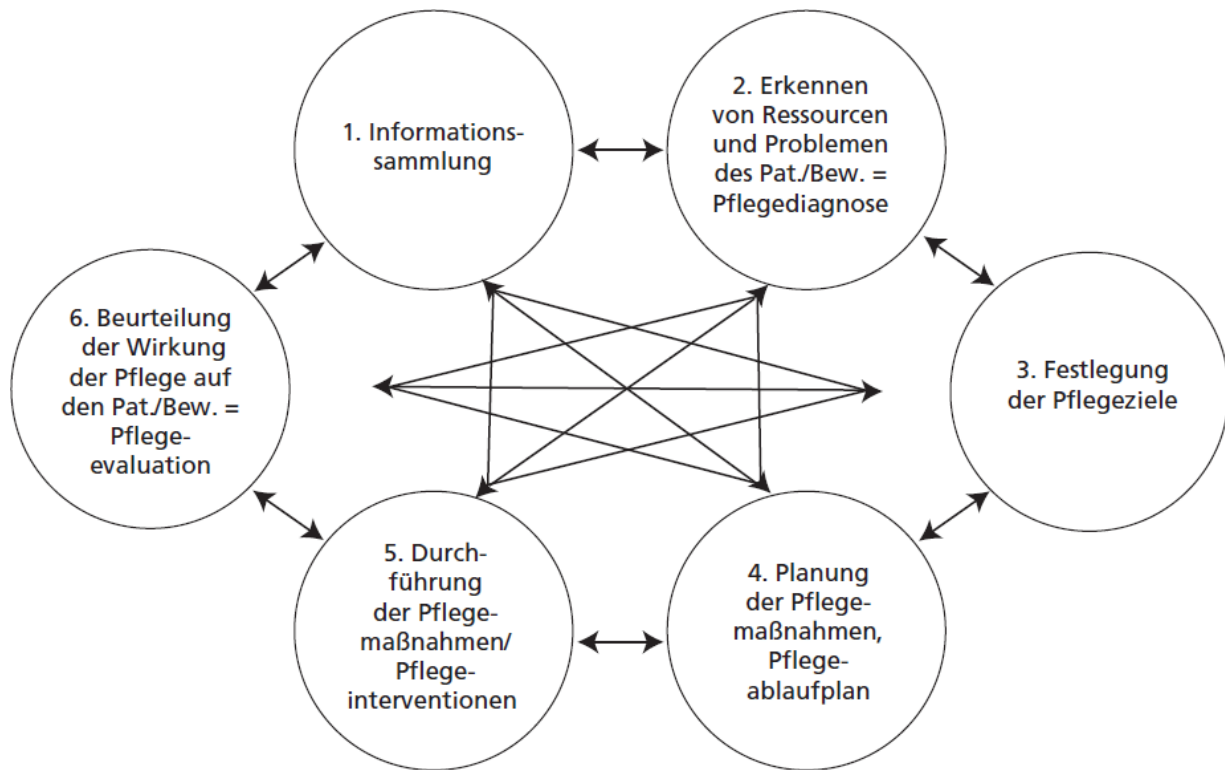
1. Informationssammlung

2. Erkennen von Ressourcen und Problemen des Pat./Bew. = Pflegediagnose

3. Festlegung der Pflegeziele

4. Planung der Pflegemaßnahmen, Pflegeablaufplan

5. Durchführung der Pflegemaßnahmen/ Pflegeinterventionen

6. Beurteilung der Wirkung der Pflege auf den Pat./Bew. = Pflegeevaluation